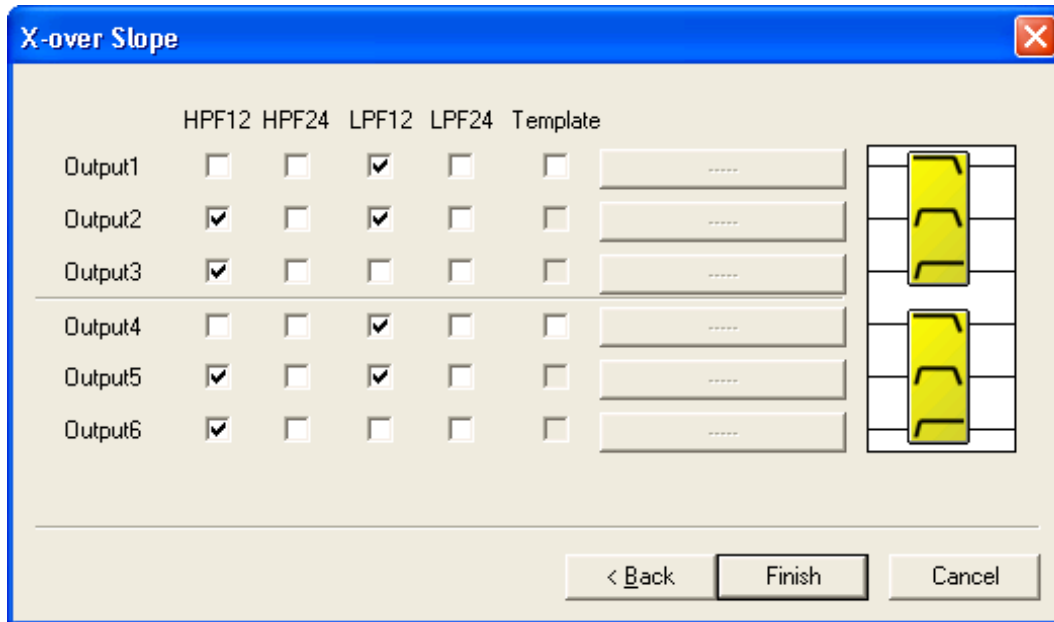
X-over Slope

| | HPF12 | HPF24 | LPF12 | LPF24 | Template | |
|---|---|---|---|---|---|---|
| Output1 | ☐ | ☐ | ☑ | ☐ | ☐ | ----- |
| Output2 | ☑ | ☐ | ☑ | ☐ | ☐ | ----- |
| Output3 | ☑ | ☐ | ☐ | ☐ | ☐ | ----- |
| Output4 | ☐ | ☐ | ☑ | ☐ | ☐ | ----- |
| Output5 | ☑ | ☐ | ☑ | ☐ | ☐ | ----- |
| Output6 | ☑ | ☐ | ☐ | ☐ | ☐ | ----- |

< Back    Finish    Cancel